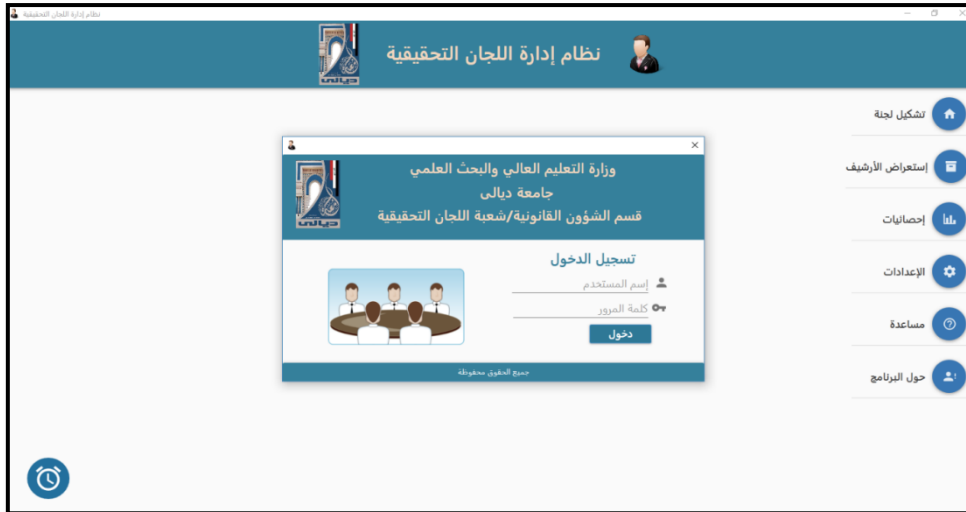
نظام إدارة اللجان التحقيقية

نظام إدارة اللجان التحقيقية

تشكيل لجنة

إستعراض الأرشيف

إحصائيات

الإعدادات

مساعدة

حول البرنامج

وزارة التعليم العالي والبحث العلمي
جامعة ديالى
قسم الشؤون القانونية/شعبة اللجان التحقيقية

ديالى

تسجيل الدخول

إسم المستخدم

كلمة المرور

دخول

جميع الحقوق محفوظة